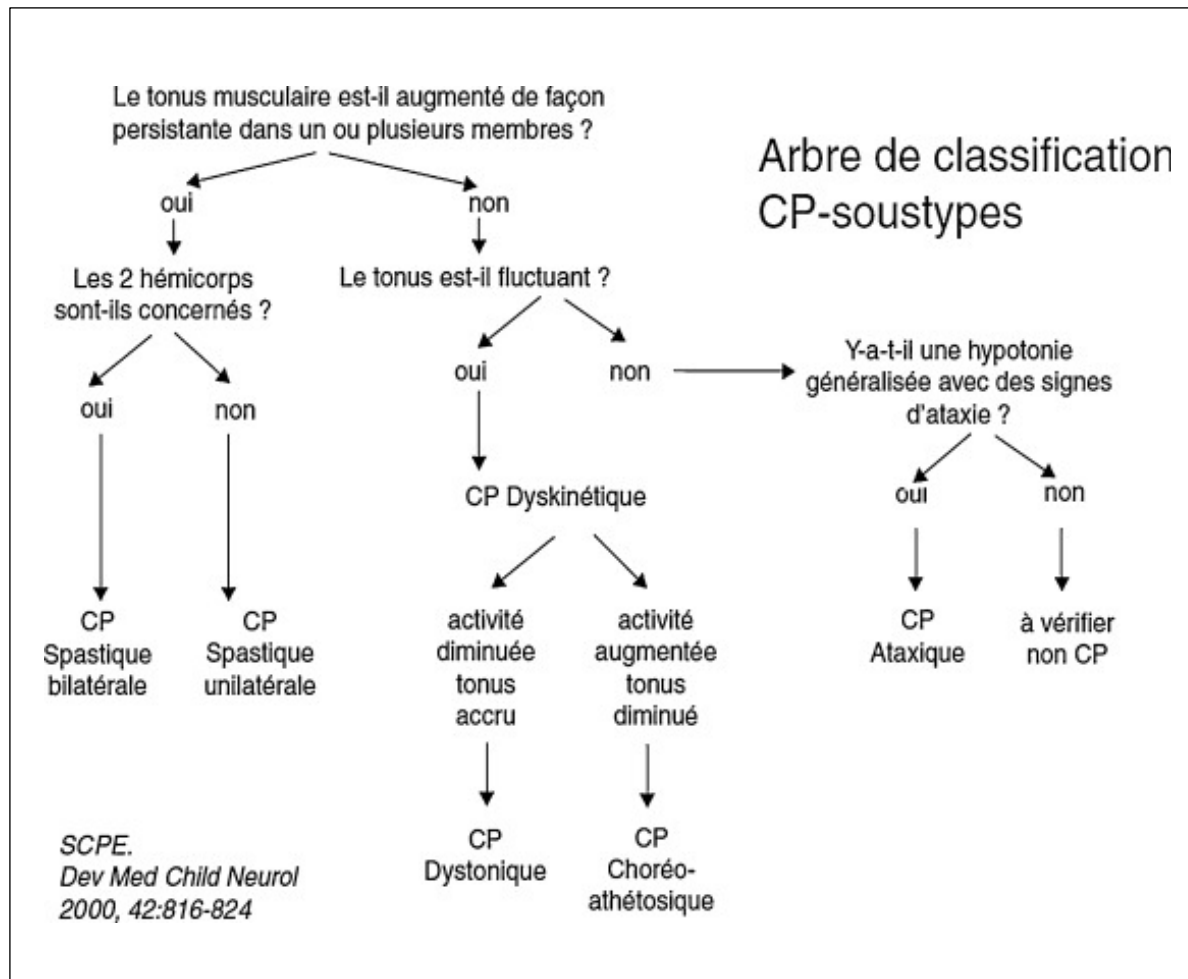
Le tonus musculaire est-il augmenté de façon persistante dans un ou plusieurs membres ?

Arbre de classification CP-soustypes

oui

non

Les 2 hémicorps sont-ils concernés ?

Le tonus est-il fluctuant ?

oui

non

oui

non

Y-a-t-il une hypotonie généralisée avec des signes d'ataxie ?

CP Dyskinétique

oui

non

CP Spastique bilatérale

CP Spastique unilatérale

activité diminuée tonus accru

activité augmentée tonus diminué

CP Ataxique

à vérifier non CP

CP Dystonique

CP Choréo-athétosique

SCPE.
Dev Med Child Neurol
2000, 42:816-824